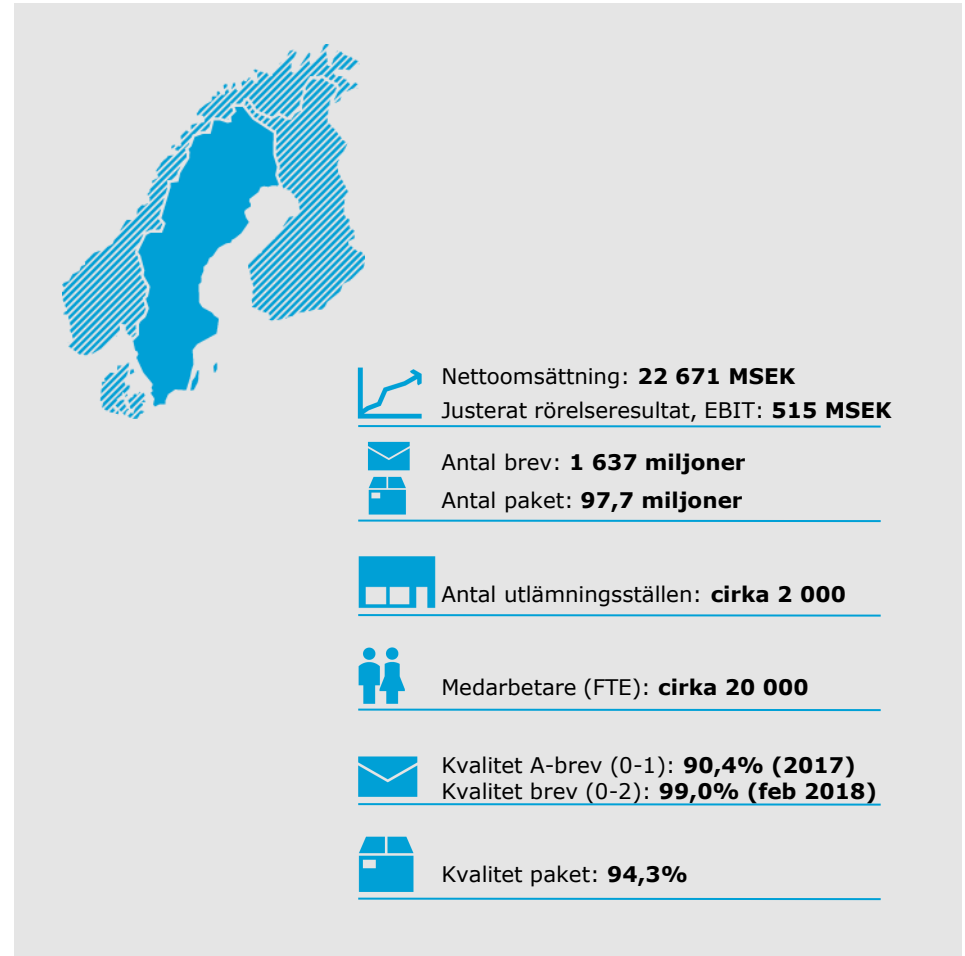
Nettoomsättning: **22 671 MSEK**
Justerat rörelseresultat, EBIT: **515 MSEK**

Antal brev: **1 637 miljoner**
Antal paket: **97,7 miljoner**

Antal utlämningsställen: **cirka 2 000**

Medarbetare (FTE): **cirka 20 000**

Kvalitet A-brev (0-1): **90,4% (2017)**
Kvalitet brev (0-2): **99,0% (feb 2018)**

Kvalitet paket: **94,3%**